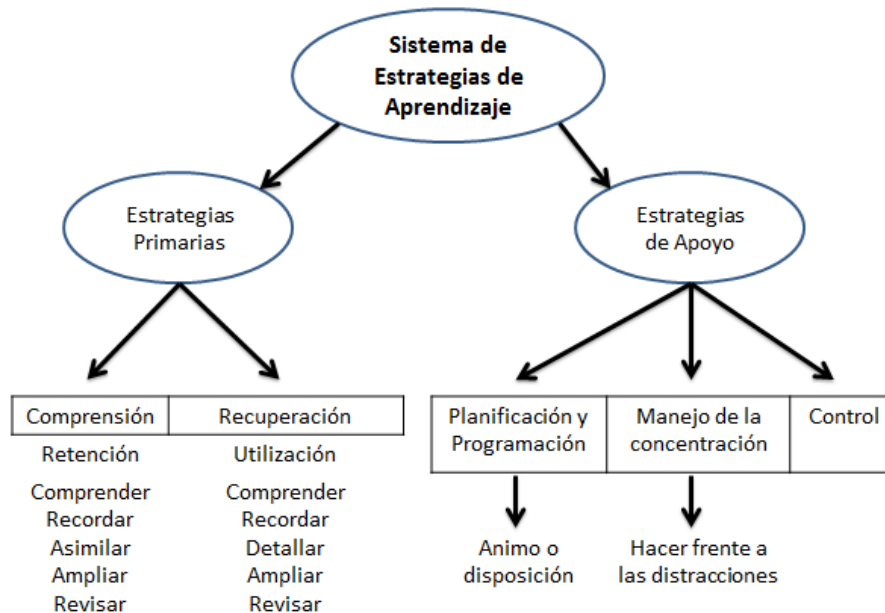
Sistema de Estrategias de Aprendizaje

Estrategias Primarias

Estrategias de Apoyo

| Comprensión | Recuperación |
|---|---|

Retención

Comprender
Recordar
Asimilar
Ampliar
Revisar

Utilización

Comprender
Recordar
Detallar
Ampliar
Revisar

| Planificación y Programación | Manejo de la concentración | Control |
|---|---|---|

Animo o disposición

Hacer frente a las distracciones